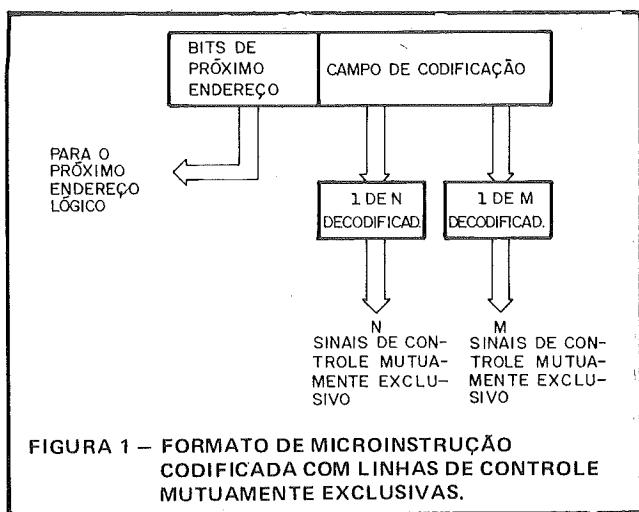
BITS DE PRÓXIMO ENDEREÇO

CAMPO DE CODIFICAÇÃO

PARA O PRÓXIMO ENDEREÇO LÓGICO

1 DE N DECODIFICAD.

1 DE M DECODIFICAD.

N
SINAIS DE CONTROLE MUTUAMENTE EXCLUSIVO

M
SINAIS DE CONTROLE MUTUAMENTE EXCLUSIVO

FIGURA 1 – FORMATO DE MICROINSTRUÇÃO CODIFICADA COM LINHAS DE CONTROLE MUTUAMENTE EXCLUSIVAS.